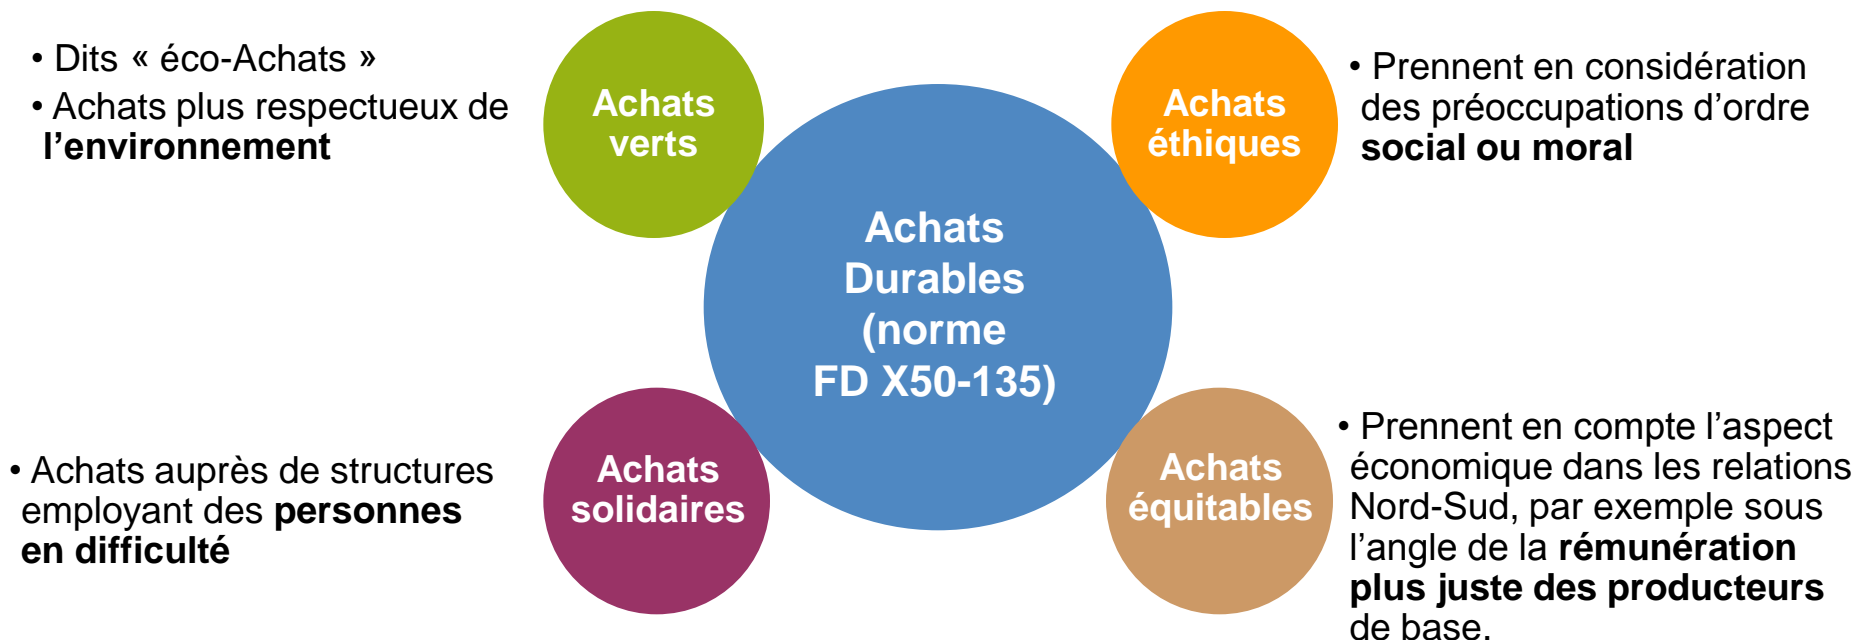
• Dits « éco-Achats »
• Achats plus respectueux de **l'environnement**

Achats verts

Achats éthiques

• Prennent en considération des préoccupations d'ordre **social ou moral**

Achats Durables (norme FD X50-135)

• Achats auprès de structures employant des **personnes en difficulté**

Achats solidaires

Achats équitables

• Prennent en compte l'aspect économique dans les relations Nord-Sud, par exemple sous l'angle de la **rémunération plus juste des producteurs** de base.